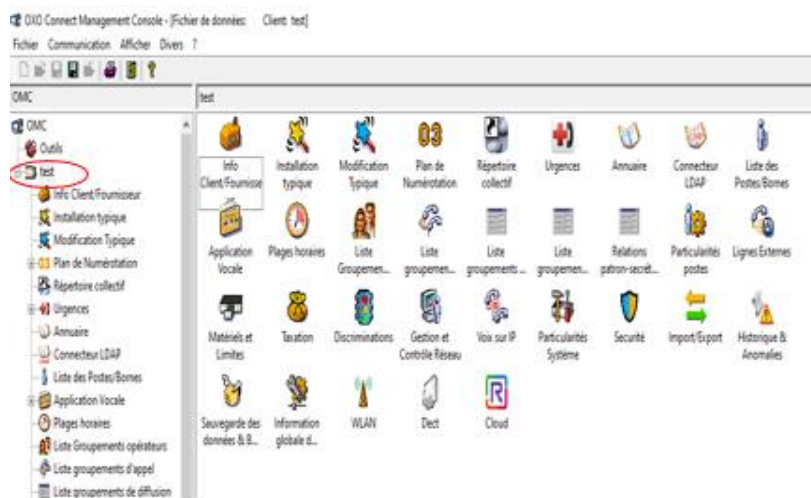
OXO Connect Management Console - [Fichier de données: Client: test]
Fichier Communication Afficher Divers ?

OMC
test

OMC
Outils
test
Info Client/Fournisseur
Installation typique
Modification Typique
03 Plan de Numérotation
Répertoire collectif
Urgences
Annuaire
Connecteur LDAP
Liste des Postes/Bornes
Application Vocale
Plages horaires
Liste Groupements opérateurs
Liste groupements d'appel
Liste groupements de diffusion

Info Client/Fournisse
Installation typique
Modification Typique
03
Plan de Numérotation
Répertoire collectif
Urgences
Annuaire
Connecteur LDAP
Liste des Postes/Bornes
Application Vocale
Plages horaires
Liste Groupemen...
Liste groupemen...
Liste groupements ...
Liste groupemen...
Relations patron-secrét...
Particularités postes
Lignes Externes
Matériels et Limites
Taxation
Discriminations
Gestion et Contrôle Réseau
Voix sur IP
Particularités Système
Securité
Import/Export
Historique & Anomalies
Sauvegarde des données & B...
Information globale d...
WLAN
Dect
R
Cloud